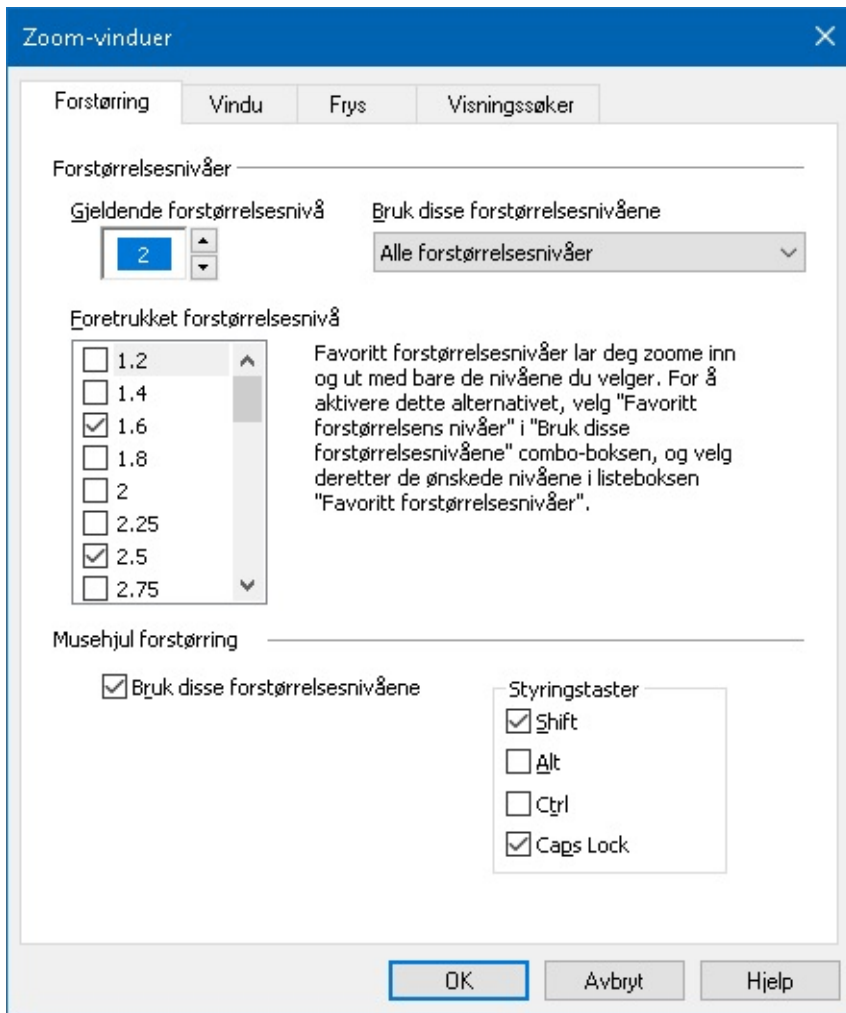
Zoom-vinduer

Forstørring | Vindu | Frys | Visningssøker

Forstørrelsesnivåer

Gjeldende forstørrelsesnivå
2

Bruk disse forstørrelsesnivåene
Alle forstørrelsesnivåer

Foretrukket forstørrelsesnivå
1.2
1.4
1.6
1.8
2
2.25
2.5
2.75

Favoritt forstørrelsesnivåer lar deg zoome inn og ut med bare de nivåene du velger. For å aktivere dette alternativet, velg "Favoritt forstørrelsens nivåer" i "Bruk disse forstørrelsesnivåene" combo-boksen, og velg deretter de ønskede nivåene i listeboksen "Favoritt forstørrelsesnivåer".

Musehjul forstørring

Bruk disse forstørrelsesnivåene

Styringstaster
Shift
Alt
Ctrl
Caps Lock

OK
Avbryt
Hjelp